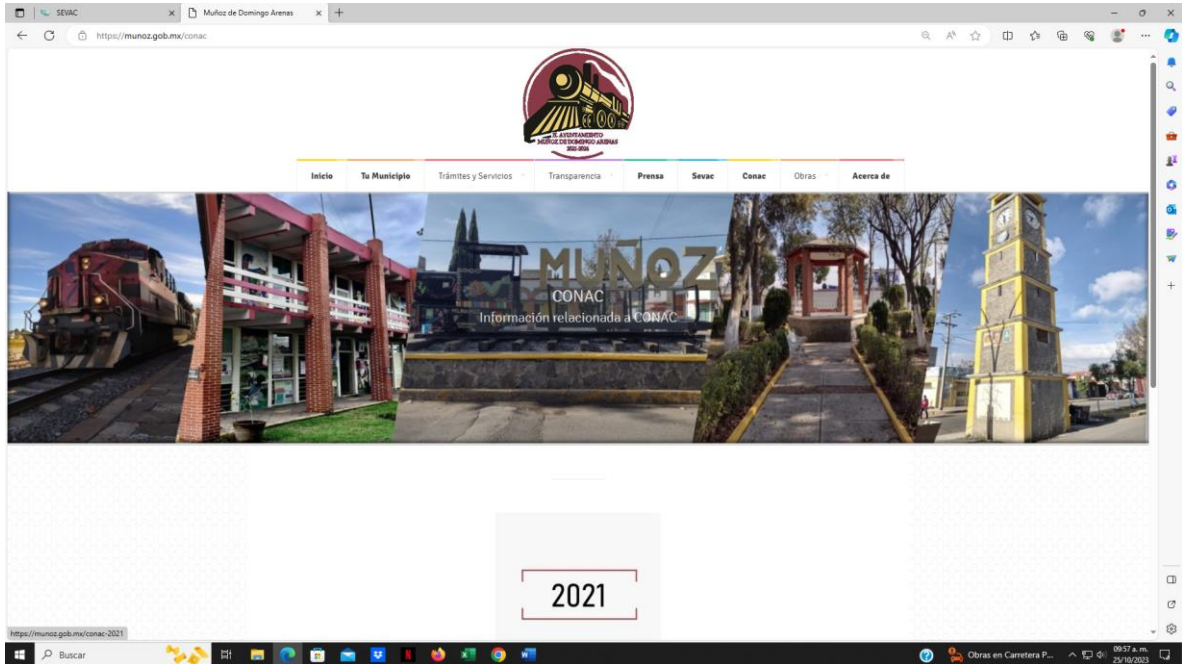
SEVAC
Muñoz de Domingo Arenas
https://munoz.gob.mx/conac

H. AYUNTAMIENTO
MUÑOZ DE DOMINGO ARENAS
2021-2024

Inicio
Tu Municipio
Trámites y Servicios
Transparencia
Prensa
Sevac
Conac
Obras
Acerca de

MUÑOZ
CONAC
Información relacionada a CONAC

2021

https://munoz.gob.mx/conac-2021

Buscar

Obras en Carretera P...
09:57 a. m.
25/10/2023